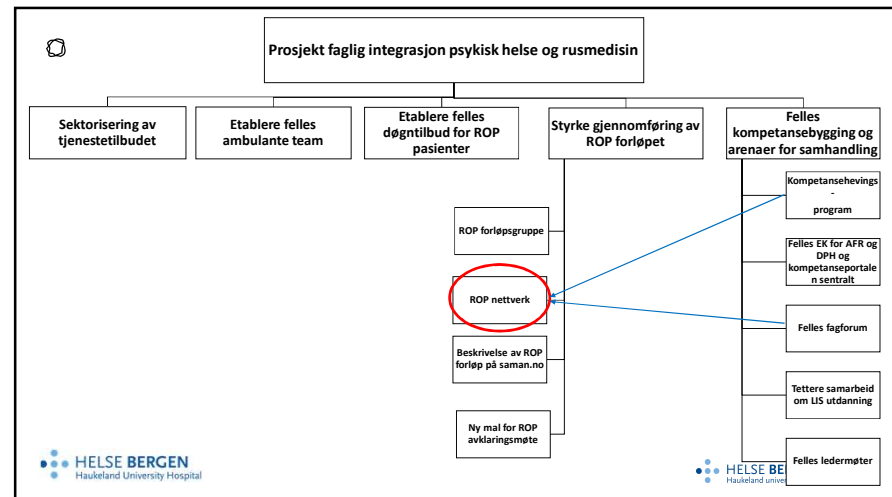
Prosjekt faglig integrasjon psykisk helse og rusmedisin

Sektorisering av tjenestetilbudet

Etablere felles ambulante team

Etablere felles døgntilbud for ROP pasienter

Styrke gjennomføring av ROP forløpet

Felles kompetansebygging og arenaer for samhandling

ROP forløpsgruppe

ROP nettverk

Beskrivelse av ROP forløp på saman.no

Ny mal for ROP avklaringsmøte

Kompetansehevings - program

Felles EK for AFR og DPH og kompetanseportalen sentralt

Felles fagforum

Tettere samarbeid om LIS utdanning

Felles ledermøter

HELSE BERGEN
Haukeland University Hospital

HELSE BER
Haukeland unive